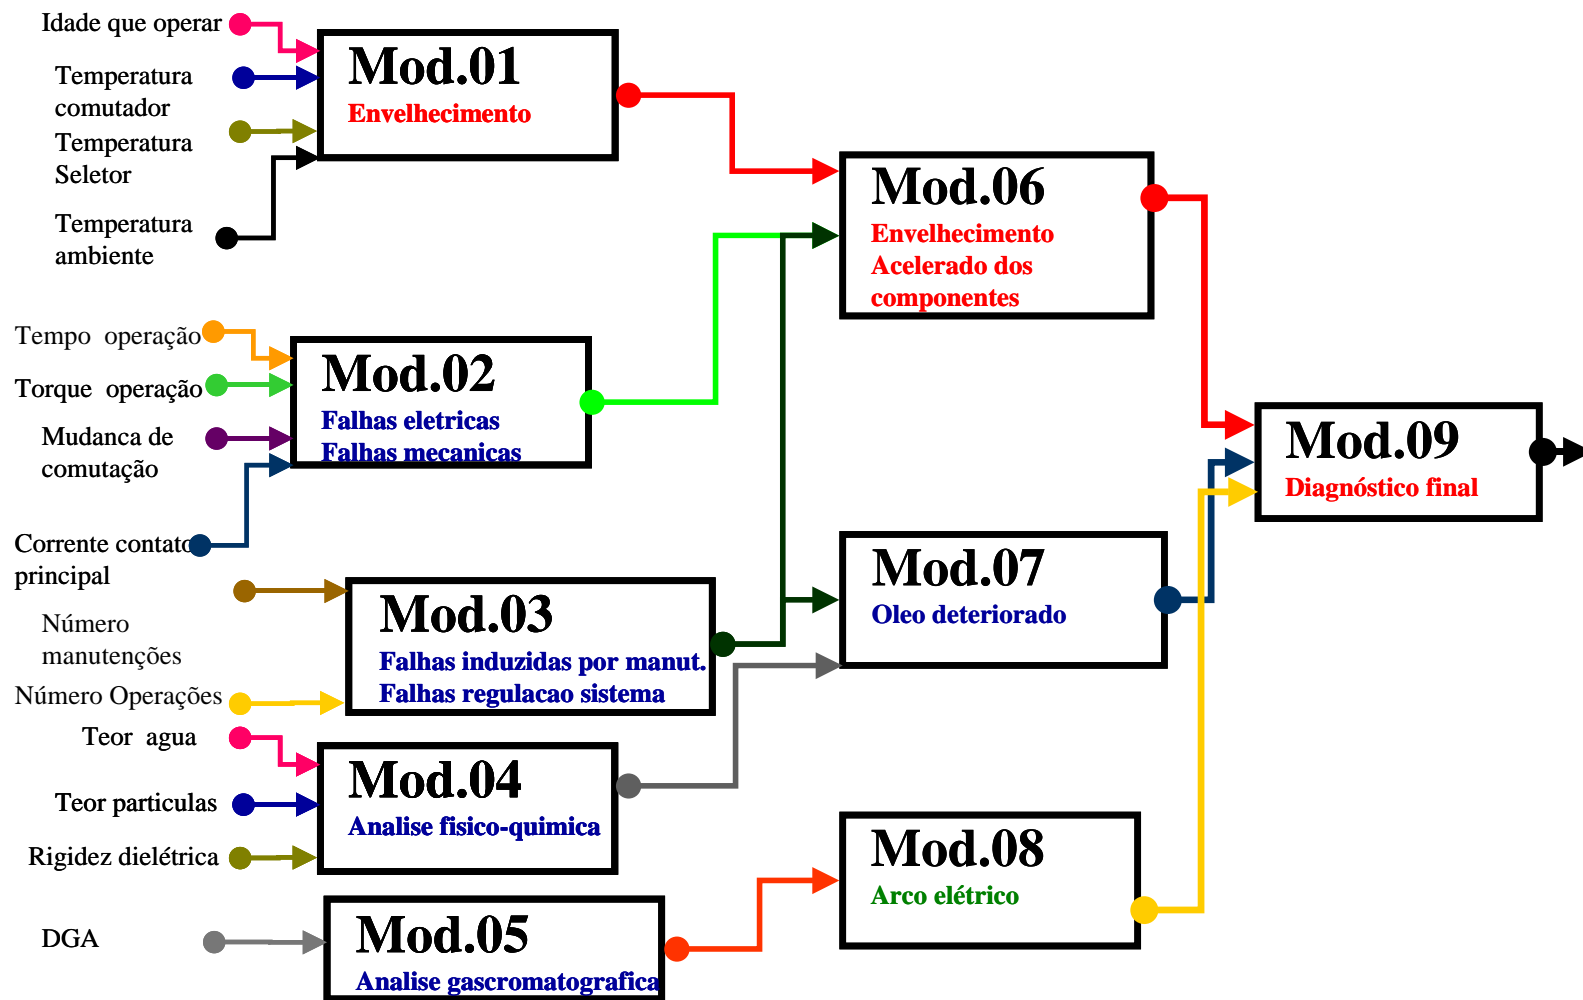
Idade que operar

Temperatura comutador

Temperatura Seletor

Temperatura ambiente

Mod.01
Envelhecimento

Mod.06
Envelhecimento Acelerado dos componentes

Tempo operação

Torque operação

Mudanca de comutação

Corrente contato principal

Mod.02
Falhas eletricas
Falhas mecanicas

Mod.09
Diagnóstico final

Número manutenções

Número Operações

Mod.03
Falhas induzidas por manut.
Falhas regulacao sistema

Mod.07
Oleo deteriorado

Teor agua

Teor particulas

Rigidez dielétrica

Mod.04
Analise fisico-quimica

Mod.08
Arco elétrico

DGA

Mod.05
Analise gascromatografica